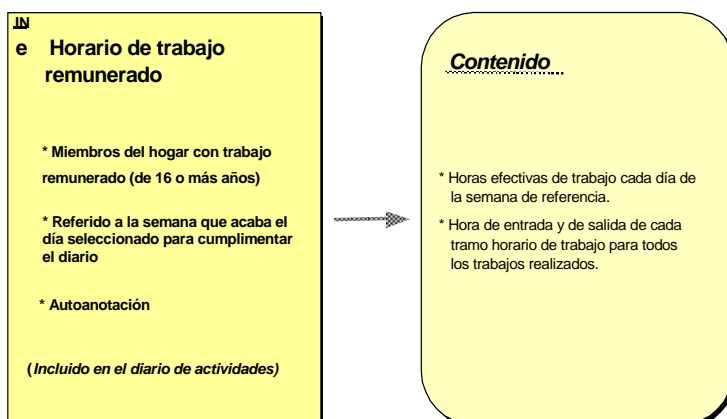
IN

e Horario de trabajo remunerado

* Miembros del hogar con trabajo remunerado (de 16 o más años)

* Referido a la semana que acaba el día seleccionado para cumplimentar el diario

* Autoanotación

(Incluido en el diario de actividades)

Contenido

* Horas efectivas de trabajo cada día de la semana de referencia.

* Hora de entrada y de salida de cada tramo horario de trabajo para todos los trabajos realizados.